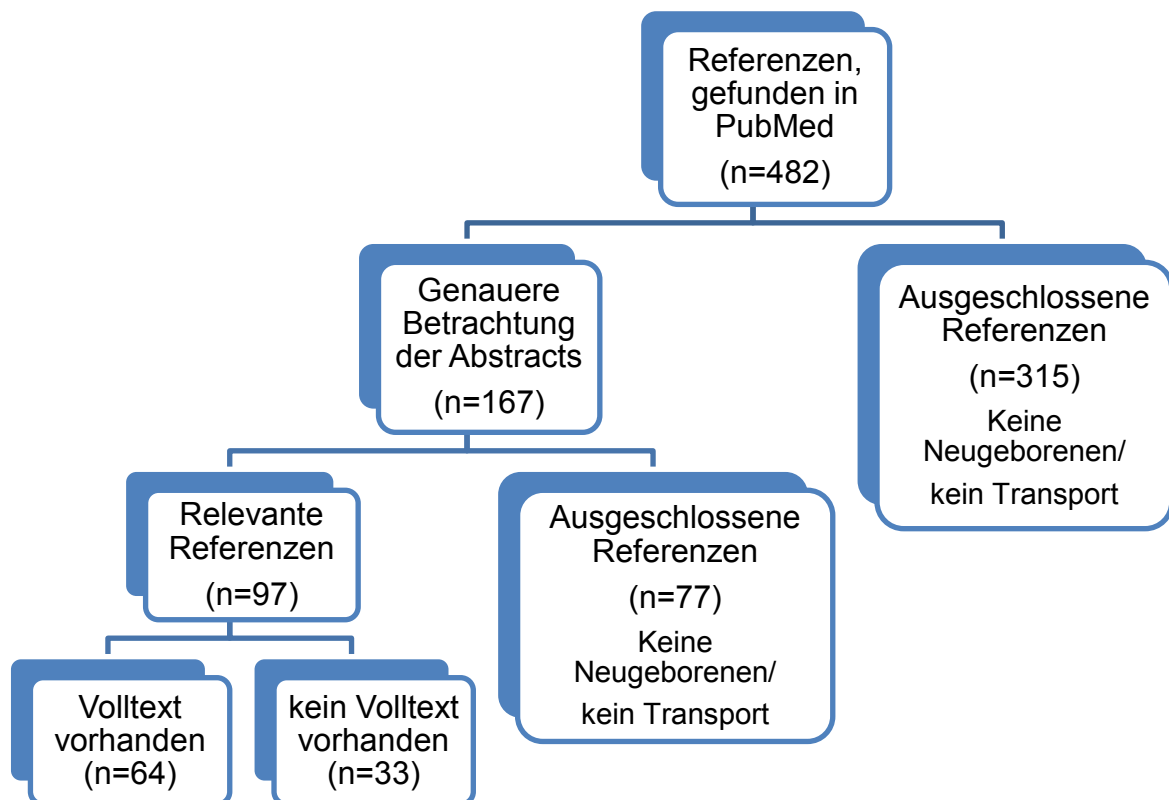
Referenzen, gefunden in PubMed
(n=482)

Genauere Betrachtung der Abstracts
(n=167)

Ausgeschlossene Referenzen
(n=315)
Keine Neugeborenen/ kein Transport

Relevante Referenzen
(n=97)

Ausgeschlossene Referenzen
(n=77)
Keine Neugeborenen/ kein Transport

Volltext vorhanden
(n=64)

kein Volltext vorhanden
(n=33)